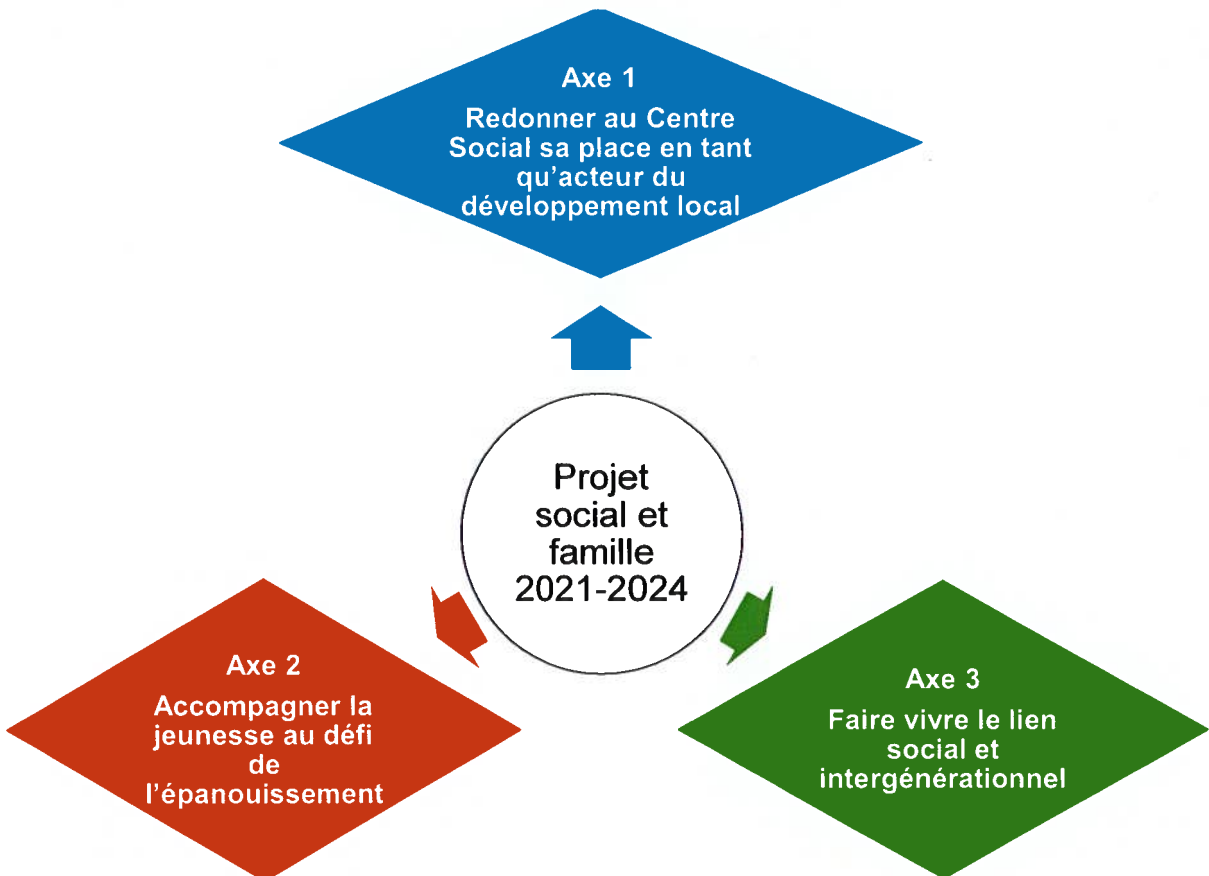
Axe 1

Redonner au Centre Social sa place en tant qu'acteur du développement local

Projet social et famille 2021-2024

Axe 2

Accompagner la jeunesse au défi de l'épanouissement

Axe 3

Faire vivre le lien social et intergénérationnel